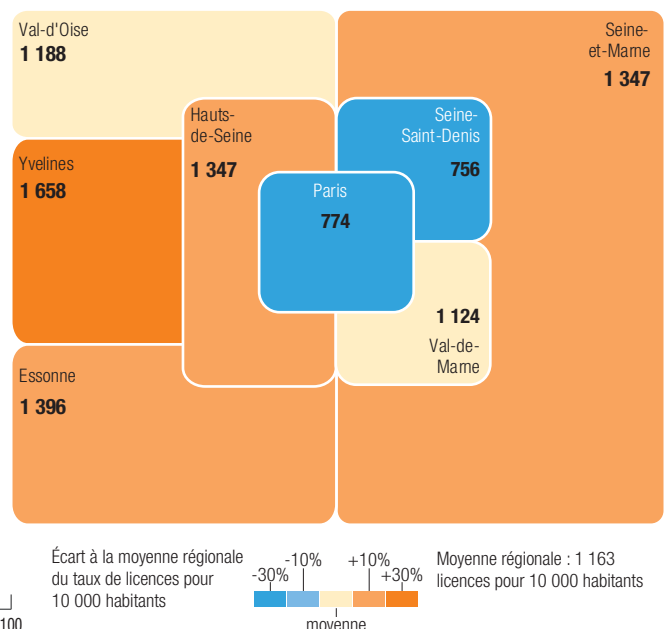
Val-d'Oise
1 188

Seine-et-Mame
1 347

Yvelines
1 658

Hauts-de-Seine
1 347

Seine-Saint-Denis
756

Paris
774

1 124
Val-de-Mame

Essonne
1 396

Écart à la moyenne régionale du taux de licences pour 10 000 habitants

-10%
-30%
+10%
+30%
moyenne

Moyenne régionale : 1 163 licences pour 10 000 habitants

100